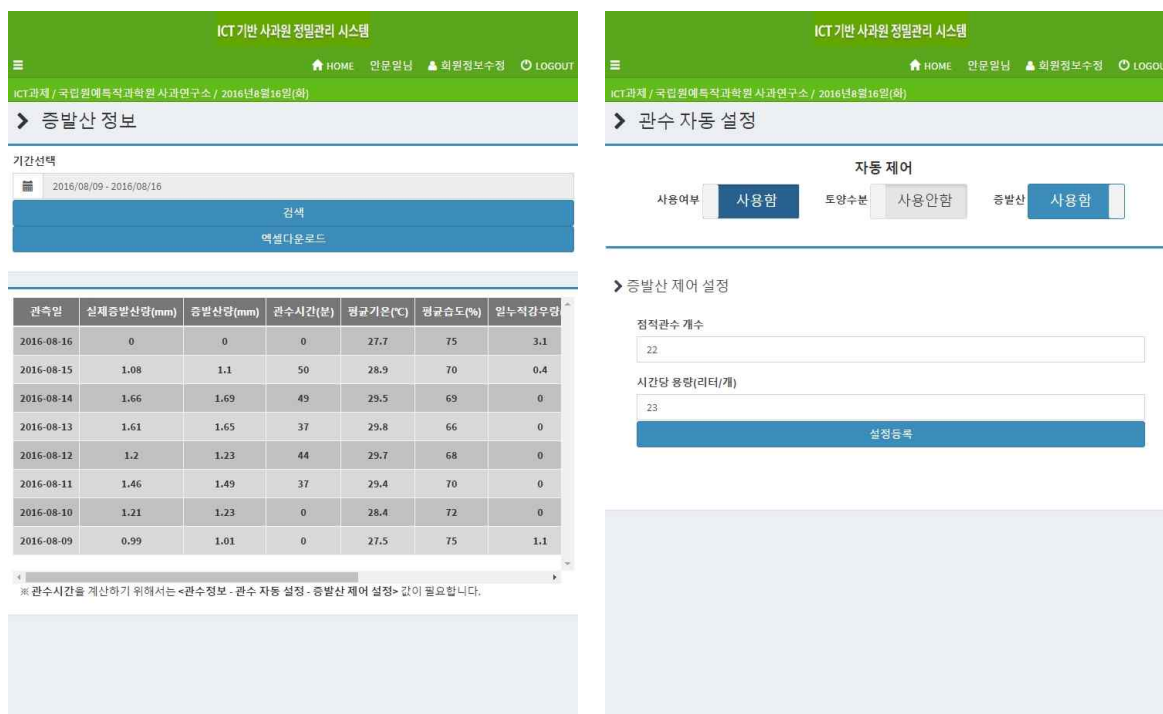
ICT 기반 사과원 정밀관리 시스템

HOME 안문일님 회원정보수정 LOGOUT

ICT과제 / 국립원예특작과학원 사과연구소 / 2016년8월16일(화)

증발산 정보

기간선택

2016/08/09 - 2016/08/16

검색

엑셀다운로드

| 관측일 | 실제증발산량(mm) | 증발산량(mm) | 관수시간(분) | 평균기온(℃) | 평균습도(%) | 일누적강우량 |
|---|---|---|---|---|---|---|
| 2016-08-16 | 0 | 0 | 0 | 27.7 | 75 | 3.1 |
| 2016-08-15 | 1.08 | 1.1 | 50 | 28.9 | 70 | 0.4 |
| 2016-08-14 | 1.66 | 1.69 | 49 | 29.5 | 69 | 0 |
| 2016-08-13 | 1.61 | 1.65 | 37 | 29.8 | 66 | 0 |
| 2016-08-12 | 1.2 | 1.23 | 44 | 29.7 | 68 | 0 |
| 2016-08-11 | 1.46 | 1.49 | 37 | 29.4 | 70 | 0 |
| 2016-08-10 | 1.21 | 1.23 | 0 | 28.4 | 72 | 0 |
| 2016-08-09 | 0.99 | 1.01 | 0 | 27.5 | 75 | 1.1 |

※ 관수시간을 계산하기 위해서는 <관수정보 - 관수 자동 설정 - 증발산 제어 설정> 값이 필요합니다.

ICT 기반 사과원 정밀관리 시스템

HOME 안문일님 회원정보수정 LOGOU

ICT과제 / 국립원예특작과학원 사과연구소 / 2016년8월16일(화)

관수 자동 설정

자동 제어

사용여부 사용함 토양수분 사용안함 증발산 사용함

증발산 제어 설정

점적관수 개수

22

시간당 용량(리터/개)

23

설정등록